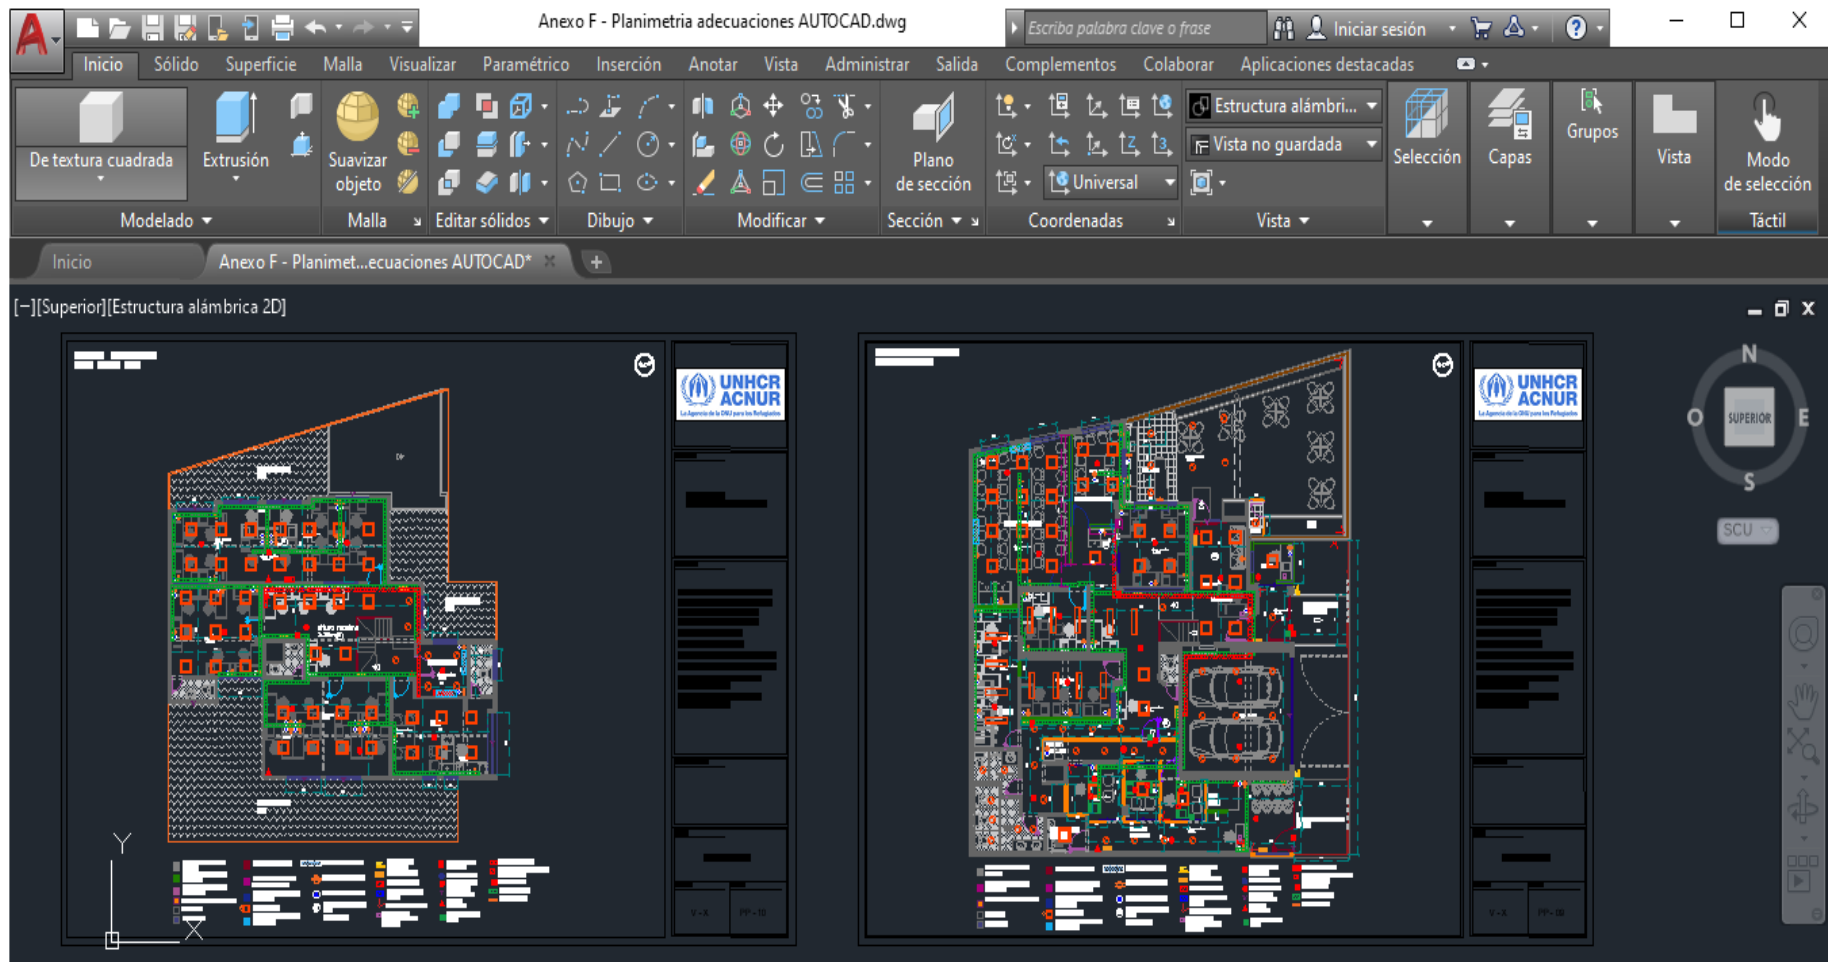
Anexo F - Planimetria adecuaciones AUTOCAD.dwg

Escriba palabra clave o frase

Iniciar sesión

Inicio Sólido Superficie Malla Visualizar Paramétrico Inserción Anotar Vista Administrar Salida Complementos Colaborar Aplicaciones destacadas

De textura cuadrada
Extrusión
Suavizar objeto
Plano de sección
Estructura alámbri...
Vista no guardada
Universal
Selección
Capas
Grupos
Vista
Modo de selección

Modelado Malla Editar sólidos Dibujo Modificar Sección Coordenadas Vista Táctil

Inicio
Anexo F - Planimet...ecuaciones AUTOCAD*

[−][Superior][Estructura alámbrica 2D]

UNHCR ACNUR

UNHCR ACNUR

N
O
SUPERIOR
E
S
SCU

Y
X